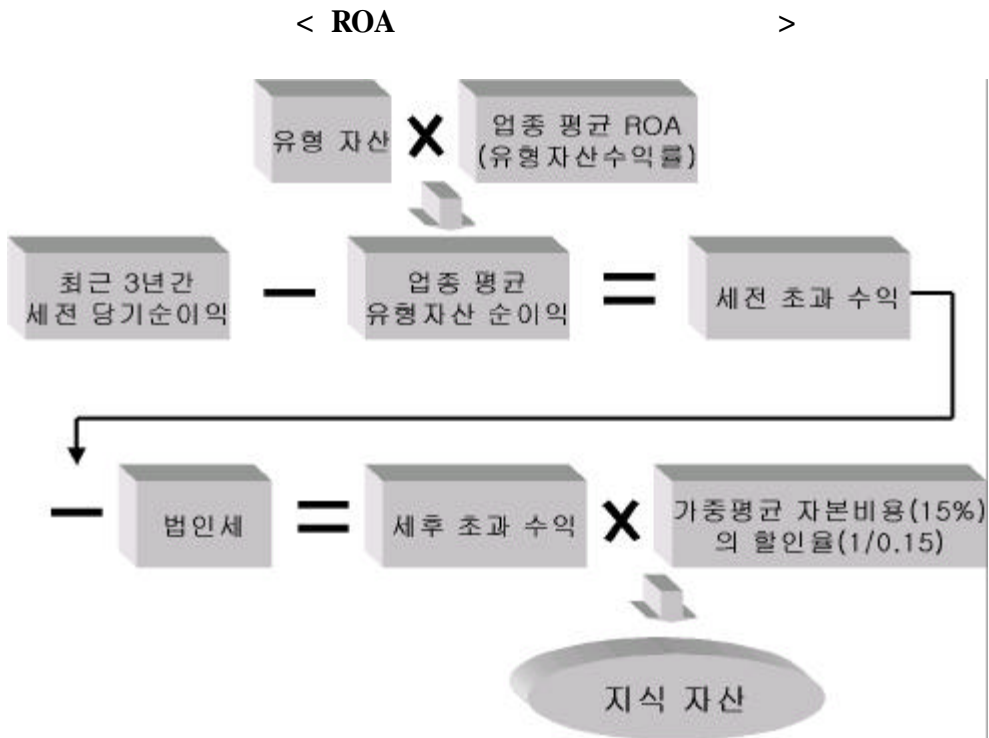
< ROA >

유형 자산 X 업종 평균 ROA (유형자산수익률)

최근 3년간 세전 당기순이익 — 업종 평균 유형자산 순이익 = 세전 초과 수익

— 법인세 = 세후 초과 수익 X 가중평균 자본비용(15%) 의 할인율(1/0.15)

지식 자산